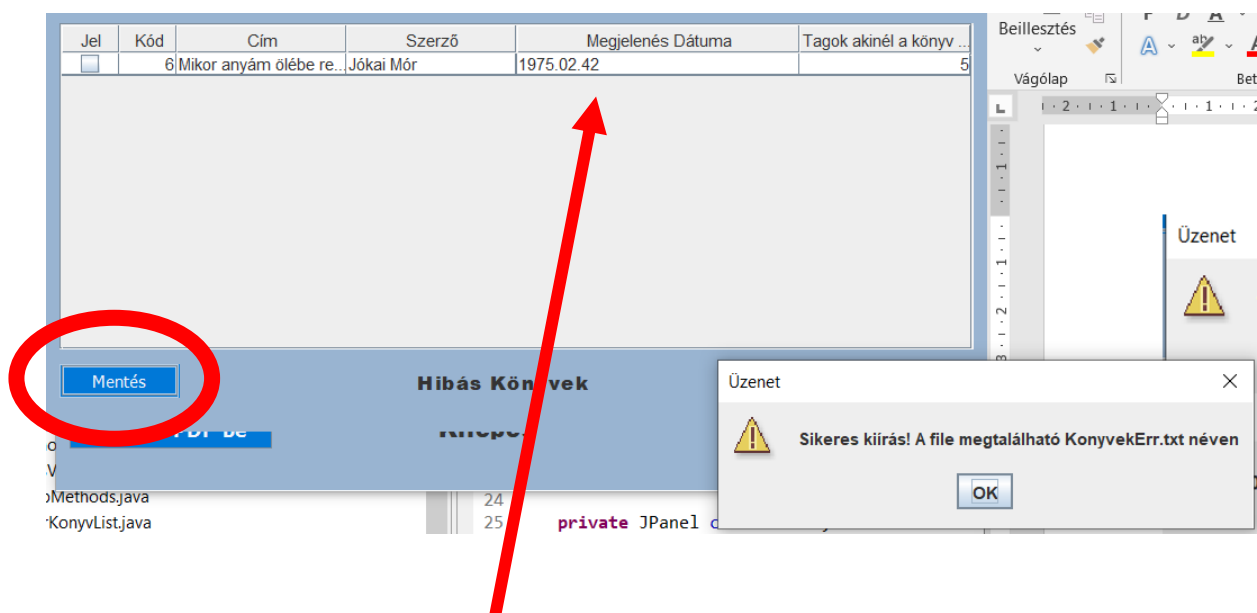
| Jel | Kód | Cím | Szerző | Megjelenés Dátuma | Tagok akinél a könyv ... |
|---|---|---|---|---|---|
| ☐ | 6 | Mikor anyám ölébe re... | Jókai Mór | 1975.02.42 | 5 |

Mentés

Hibás Kön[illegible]vek

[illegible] PDF be

Rkrep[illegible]

Beillesztés

Vágólap

Bet

Üzenet

Üzenet

Sikeres kiírás! A file megtalálható KonyvekErr.txt néven

OK

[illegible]Methods.java

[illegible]KonyvList.java

24

25 private JPanel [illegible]